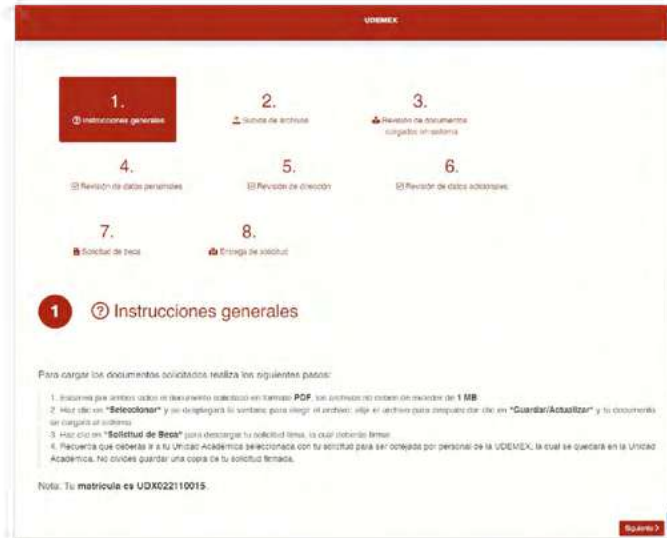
UDEMEX

1.
Instrucciones generales

2.
Subida de archivos

3.
Revisión de documentos cargados en sistema

4.
Revisión de datos personales

5.
Revisión de dirección

6.
Revisión de datos adicionales

7.
Solicitud de beca

8.
Entrega de solicitud

1

Instrucciones generales

Para cargar los documentos solicitados realiza los siguientes pasos:

1. Escanea por ambos lados el documento solicitado en formato **PDF**, los archivos no deben de exceder de **1 MB**.
2. Haz clic en **"Seleccionar"** y se desplegará la ventana para elegir el archivo, elije el archivo para después dar clic en **"Guardar/Actualizar"** y tu documento se cargará al sistema.
3. Haz clic en **"Solicitud de Beca"** para descargar tu solicitud línea, la cual deberás firmar.
4. Recuerda que deberás ir a tu Unidad Académica seleccionada con tu solicitud para ser cotejada por personal de la UDEMEX, la cual se quedará en la Unidad Académica. No olvides guardar una copia de tu solicitud firmada.

Nota: Tu **matrícula es UDX022110015**.

Siguiente >